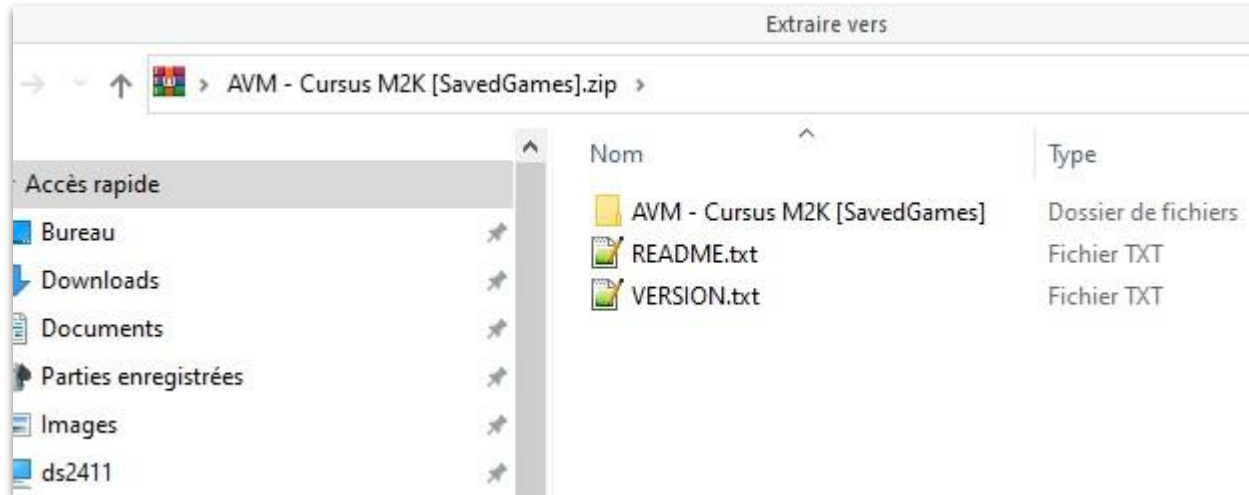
Extraire vers

> AVM - Cursus M2K [SavedGames].zip >

Accès rapide
Bureau
Downloads
Documents
Parties enregistrées
Images
ds2411

| Nom | Type |
|---|---|
| AVM - Cursus M2K [SavedGames] | Dossier de fichiers |
| README.txt | Fichier TXT |
| VERSION.txt | Fichier TXT |